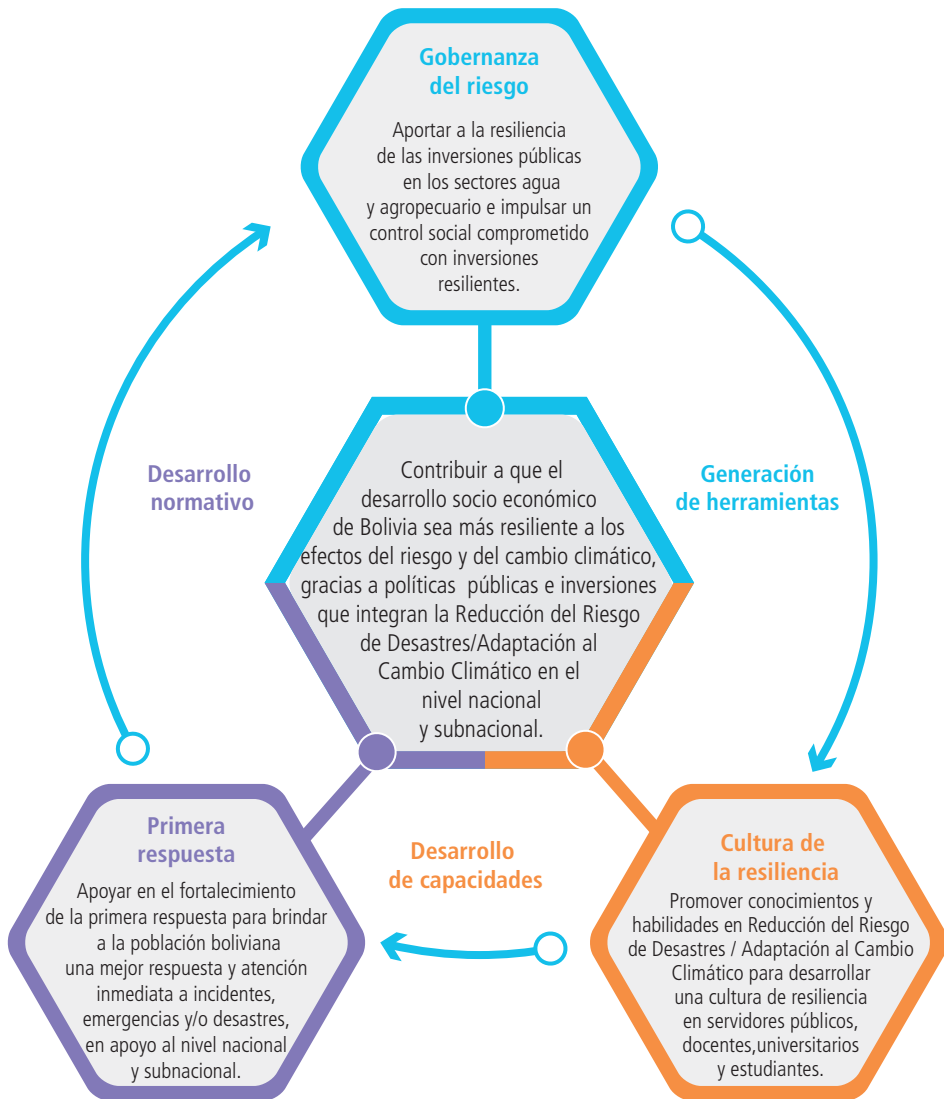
Gobernanza del riesgo

Aportar a la resiliencia de las inversiones públicas en los sectores agua y agropecuario e impulsar un control social comprometido con inversiones resilientes.

Desarrollo normativo

Contribuir a que el desarrollo socio económico de Bolivia sea más resiliente a los efectos del riesgo y del cambio climático, gracias a políticas públicas e inversiones que integran la Reducción del Riesgo de Desastres/Adaptación al Cambio Climático en el nivel nacional y subnacional.

Generación de herramientas

Primera respuesta

Apoyar en el fortalecimiento de la primera respuesta para brindar a la población boliviana una mejor respuesta y atención inmediata a incidentes, emergencias y/o desastres, en apoyo al nivel nacional y subnacional.

Desarrollo de capacidades

Cultura de la resiliencia

Promover conocimientos y habilidades en Reducción del Riesgo de Desastres / Adaptación al Cambio Climático para desarrollar una cultura de resiliencia en servidores públicos, docentes,universitarios y estudiantes.